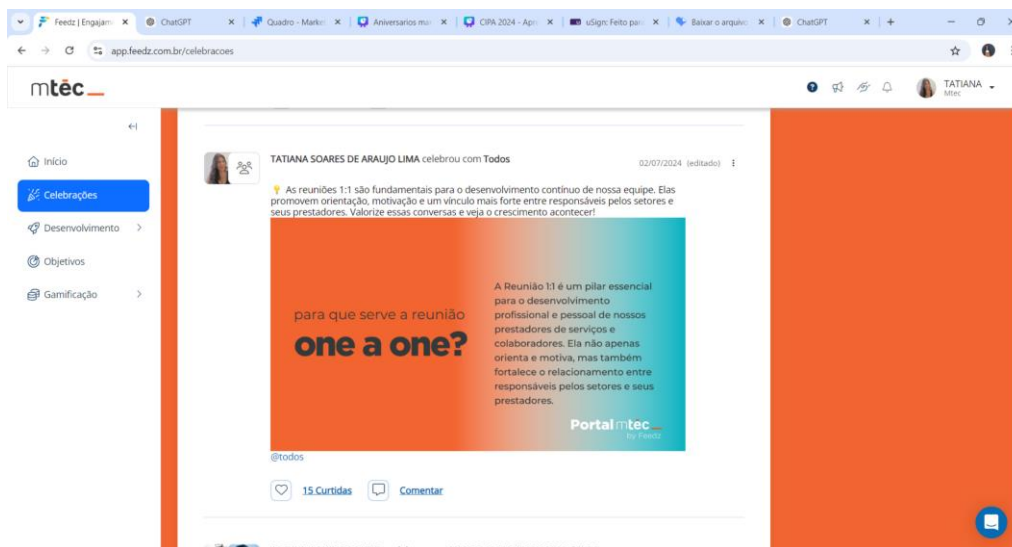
Feedz | Engajam ×
ChatGPT ×
Quadro - Market ×
Aniversarios ma ×
CIPA 2024 - Apr ×
uSign: Feito par ×
Baixar o arquivo ×
ChatGPT ×
+

app.feedz.com.br/celebracoes

mtec_

TATIANA
Mtec

Início
Celebrações
Desenvolvimento
Objetivos
Gamificação

TATIANA SOARES DE ARAUJO LIMA celebrou com Todos

02/07/2024 (editado)

As reuniões 1:1 são fundamentais para o desenvolvimento contínuo de nossa equipe. Elas promovem orientação, motivação e um vínculo mais forte entre responsáveis pelos setores e seus prestadores. Valorize essas conversas e veja o crescimento acontecer!

para que serve a reunião
one a one?

A Reunião 1:1 é um pilar essencial para o desenvolvimento profissional e pessoal de nossos prestadores de serviços e colaboradores. Ela não apenas orienta e motiva, mas também fortalece o relacionamento entre responsáveis pelos setores e seus prestadores.

Portal mtec_
by Feedz

@todos

15 Curtidas
Comentar